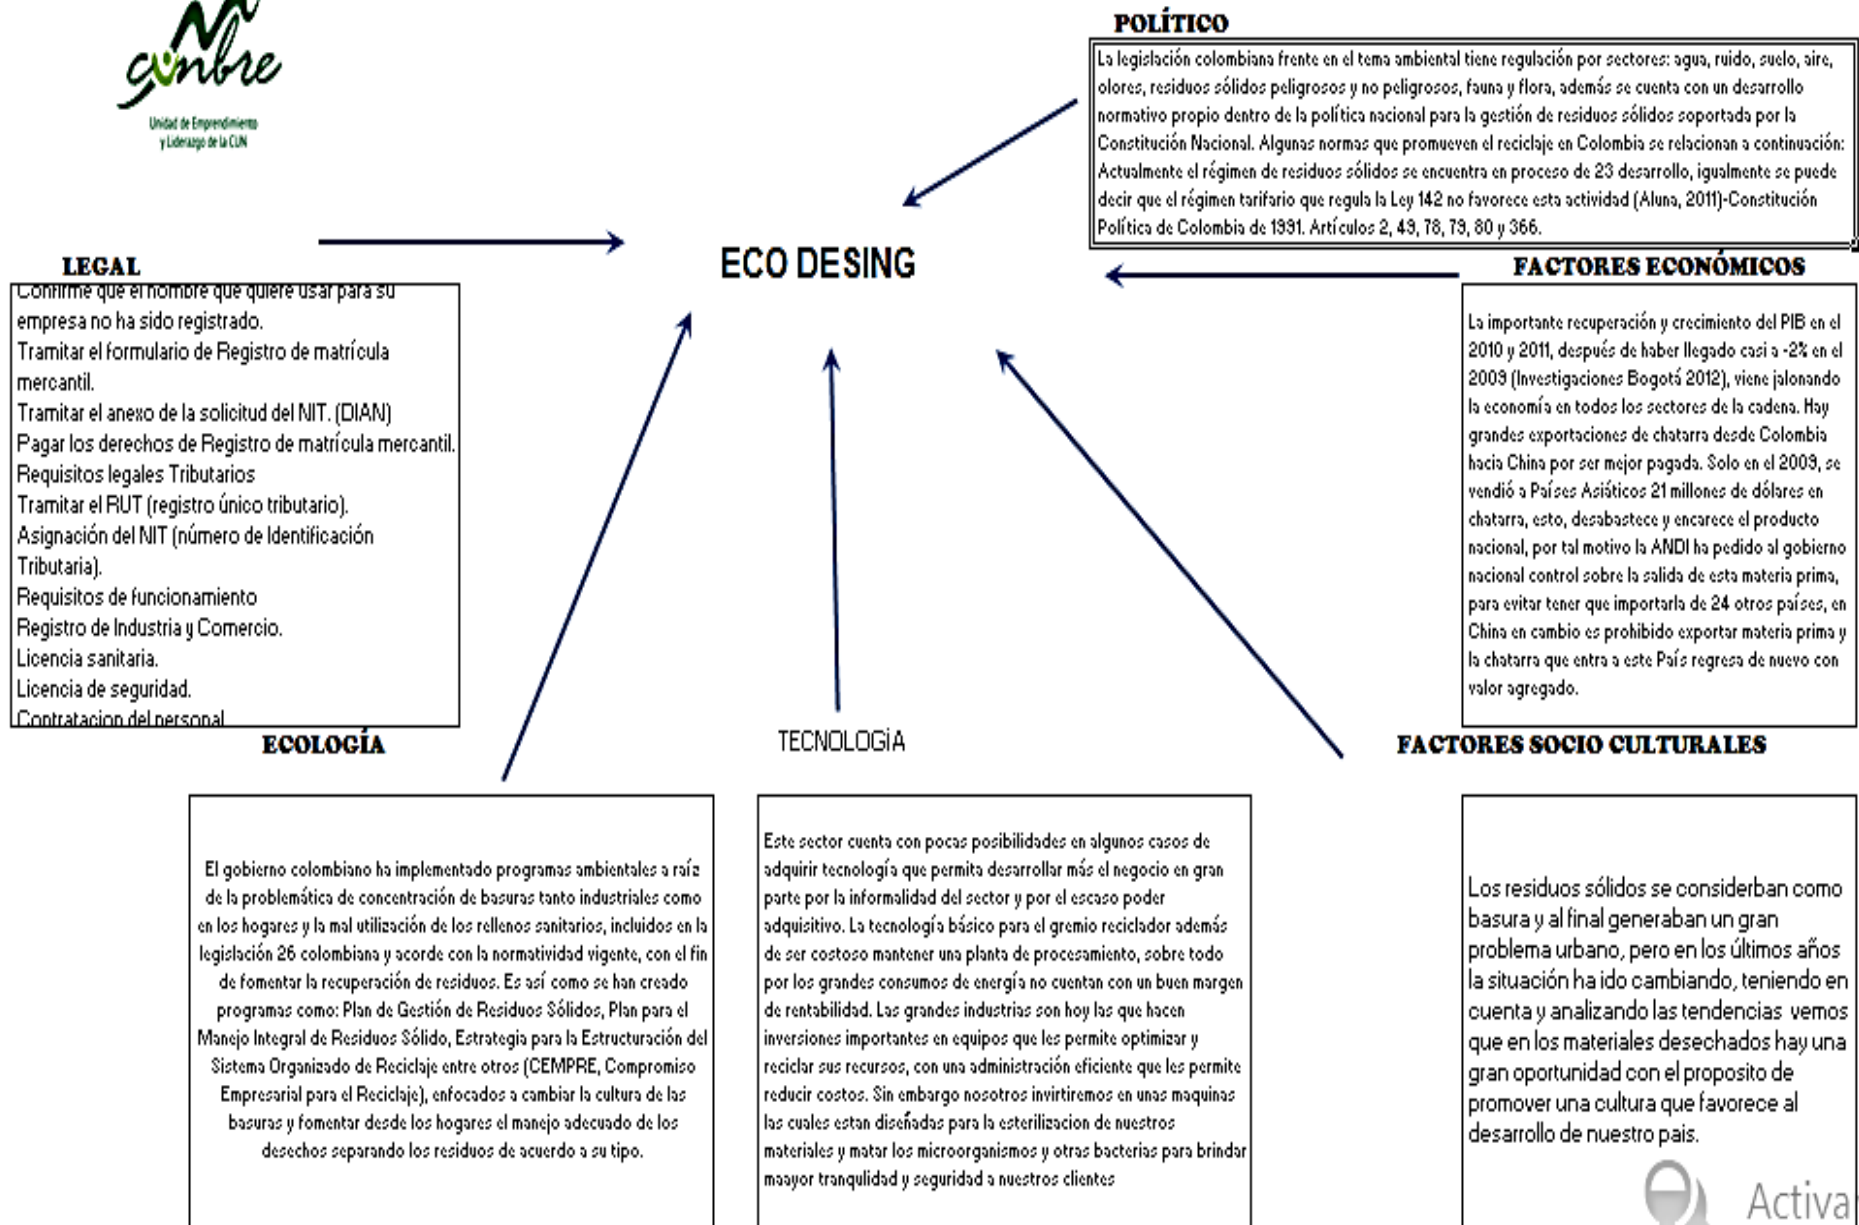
cumbre
Unidad de Emprendimiento y Liderazgo de la CUN

POLÍTICO

La legislación colombiana frente en el tema ambiental tiene regulación por sectores: agua, ruido, suelo, aire, olores, residuos sólidos peligrosos y no peligrosos, fauna y flora, además se cuenta con un desarrollo normativo propio dentro de la política nacional para la gestión de residuos sólidos soportada por la Constitución Nacional. Algunas normas que promueven el reciclaje en Colombia se relacionan a continuación: Actualmente el régimen de residuos sólidos se encuentra en proceso de 23 desarrollo, igualmente se puede decir que el régimen tarifario que regula la Ley 142 no favorece esta actividad (Aluna, 2011)-Constitución Política de Colombia de 1991. Artículos 2, 49, 78, 79, 80 y 366.

ECO DESING

LEGAL

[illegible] que el nombre que quiere usar para su empresa no ha sido registrado.
Tramitar el formulario de Registro de matrícula mercantil.
Tramitar el anexo de la solicitud del NIT. (DIAN)
Pagar los derechos de Registro de matrícula mercantil.
Requisitos legales Tributarios
Tramitar el RUT (registro único tributario).
Asignación del NIT (número de Identificación Tributaria).
Requisitos de funcionamiento
Registro de Industria y Comercio.
Licencia sanitaria.
Licencia de seguridad.
Contratacion del personal

FACTORES ECONÓMICOS

La importante recuperación y crecimiento del PIB en el 2010 y 2011, después de haber llegado casi a -2% en el 2009 (Investigaciones Bogotá 2012), viene jalonando la economía en todos los sectores de la cadena. Hay grandes exportaciones de chatarra desde Colombia hacia China por ser mejor pagada. Solo en el 2009, se vendió a Países Asiáticos 21 millones de dólares en chatarra, esto, desabastece y encarece el producto nacional, por tal motivo la ANDI ha pedido al gobierno nacional control sobre la salida de esta materia prima, para evitar tener que importarla de 24 otros países, en China en cambio es prohibido exportar materia prima y la chatarra que entra a este País regresa de nuevo con valor agregado.

ECOLOGÍA

TECNOLOGÍA

FACTORES SOCIO CULTURALES

El gobierno colombiano ha implementado programas ambientales a raíz de la problemática de concentración de basuras tanto industriales como en los hogares y la mal utilización de los rellenos sanitarios, incluidos en la legislación 26 colombiana y acorde con la normatividad vigente, con el fin de fomentar la recuperación de residuos. Es así como se han creado programas como: Plan de Gestión de Residuos Sólidos, Plan para el Manejo Integral de Residuos Sólido, Estrategia para la Estructuración del Sistema Organizado de Reciclaje entre otros (CEMPRE, Compromiso Empresarial para el Reciclaje), enfocados a cambiar la cultura de las basuras y fomentar desde los hogares el manejo adecuado de los desechos separando los residuos de acuerdo a su tipo.

Este sector cuenta con pocas posibilidades en algunos casos de adquirir tecnología que permita desarrollar más el negocio en gran parte por la informalidad del sector y por el escaso poder adquisitivo. La tecnología básico para el gremio reciclador además de ser costoso mantener una planta de procesamiento, sobre todo por los grandes consumos de energía no cuentan con un buen margen de rentabilidad. Las grandes industrias son hoy las que hacen inversiones importantes en equipos que les permite optimizar y reciclar sus recursos, con una administración eficiente que les permite reducir costos. Sin embargo nosotros invirtiremos en unas maquinas las cuales estan diseñadas para la esterilizacion de nuestros materiales y matar los microorganismos y otras bacterias para brindar mayor tranquilidad y seguridad a nuestros clientes

Los residuos sólidos se considerban como basura y al final generaban un gran problema urbano, pero en los últimos años la situación ha ido cambiando, teniendo en cuenta y analizando las tendencias vemos que en los materiales desechados hay una gran oportunidad con el proposito de promover una cultura que favorece al desarrollo de nuestro pais.

Activar